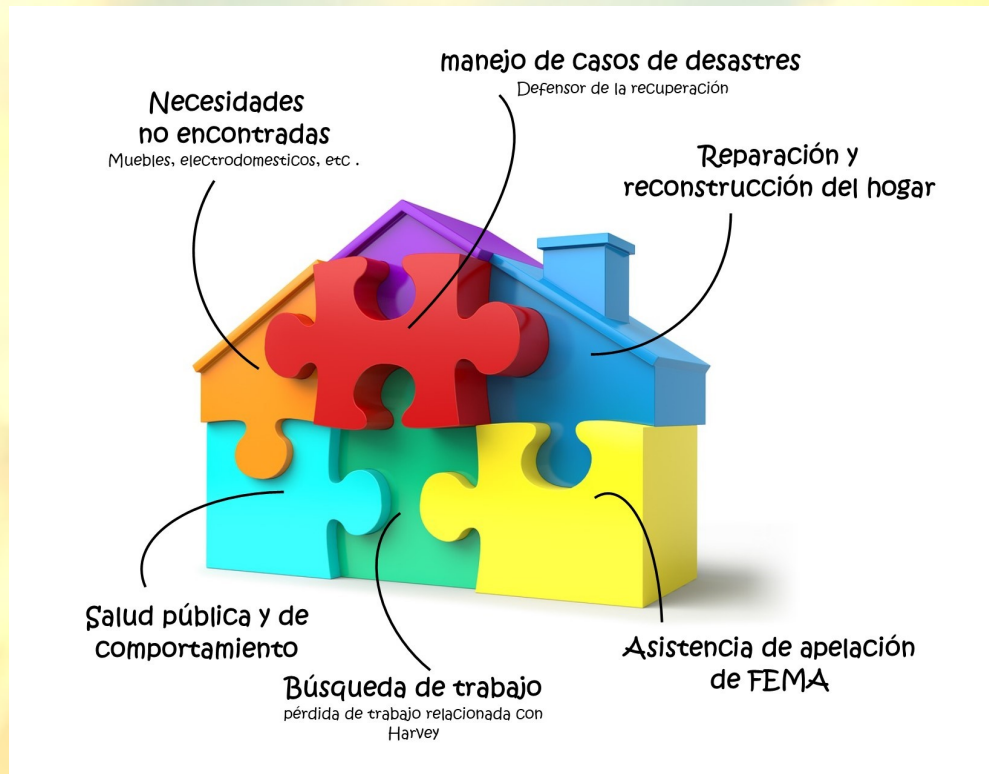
manejo de casos de desastres
Defensor de la recuperación

Necesidades no encontradas
Muebles, electrodomesticos, etc .

Reparación y reconstrucción del hogar

Salud pública y de comportamiento

Búsqueda de trabajo
pérdida de trabajo relacionada con Harvey

Asistencia de apelación de FEMA